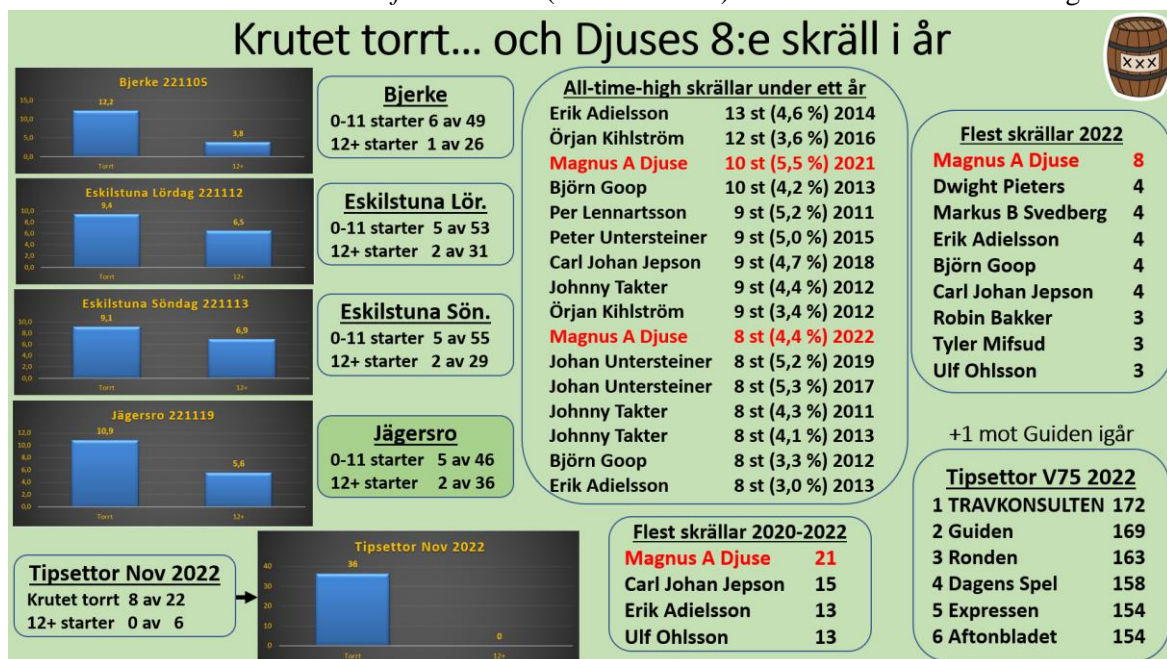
Krutet torrt… och Djuses 8:e skräll i år

Bjerke 221105
15,0
10,0
5,0
0,0
12,2
3,8
Torrt
12+

Bjerke
0-11 starter 6 av 49
12+ starter 1 av 26

Eskilstuna Lördag 221112
10,0
8,0
6,0
4,0
2,0
0,0
9,4
6,5
Torrt
12+

Eskilstuna Lör.
0-11 starter 5 av 53
12+ starter 2 av 31

Eskilstuna Söndag 221113
10,0
8,0
6,0
4,0
2,0
0,0
9,1
6,9
Torrt
12+

Eskilstuna Sön.
0-11 starter 5 av 55
12+ starter 2 av 29

Jägersro 221119
12,0
10,0
8,0
6,0
4,0
2,0
0,0
10,9
5,6
Torrt
12+

Jägersro
0-11 starter 5 av 46
12+ starter 2 av 36

All-time-high skrällar under ett år
| | |
|---|---|
| Erik Adielsson | 13 st (4,6 %) 2014 |
| Örjan Kihlström | 12 st (3,6 %) 2016 |
| Magnus A Djuse | 10 st (5,5 %) 2021 |
| Björn Goop | 10 st (4,2 %) 2013 |
| Per Lennartsson | 9 st (5,2 %) 2011 |
| Peter Untersteiner | 9 st (5,0 %) 2015 |
| Carl Johan Jepson | 9 st (4,7 %) 2018 |
| Johnny Takter | 9 st (4,4 %) 2012 |
| Örjan Kihlström | 9 st (3,4 %) 2012 |
| Magnus A Djuse | 8 st (4,4 %) 2022 |
| Johan Untersteiner | 8 st (5,2 %) 2019 |
| Johan Untersteiner | 8 st (5,3 %) 2017 |
| Johnny Takter | 8 st (4,3 %) 2011 |
| Johnny Takter | 8 st (4,1 %) 2013 |
| Björn Goop | 8 st (3,3 %) 2012 |
| Erik Adielsson | 8 st (3,0 %) 2013 |

Flest skrällar 2022
| | |
|---|---|
| Magnus A Djuse | 8 |
| Dwight Pieters | 4 |
| Markus B Svedberg | 4 |
| Erik Adielsson | 4 |
| Björn Goop | 4 |
| Carl Johan Jepson | 4 |
| Robin Bakker | 3 |
| Tyler Mifsud | 3 |
| Ulf Ohlsson | 3 |

+1 mot Guiden igår

Tipsettor V75 2022
| | |
|---|---|
| 1 TRAVKONSULTEN | 172 |
| 2 Guiden | 169 |
| 3 Ronden | 163 |
| 4 Dagens Spel | 158 |
| 5 Expressen | 154 |
| 6 Aftonbladet | 154 |

Tipsettor Nov 2022
Krutet torrt 8 av 22
12+ starter 0 av 6

Tipsettor Nov 2022
40
30
20
10
0
36
0
Torrt
12+

Flest skrällar 2020-2022
| | |
|---|---|
| Magnus A Djuse | 21 |
| Carl Johan Jepson | 15 |
| Erik Adielsson | 13 |
| Ulf Ohlsson | 13 |

XXX